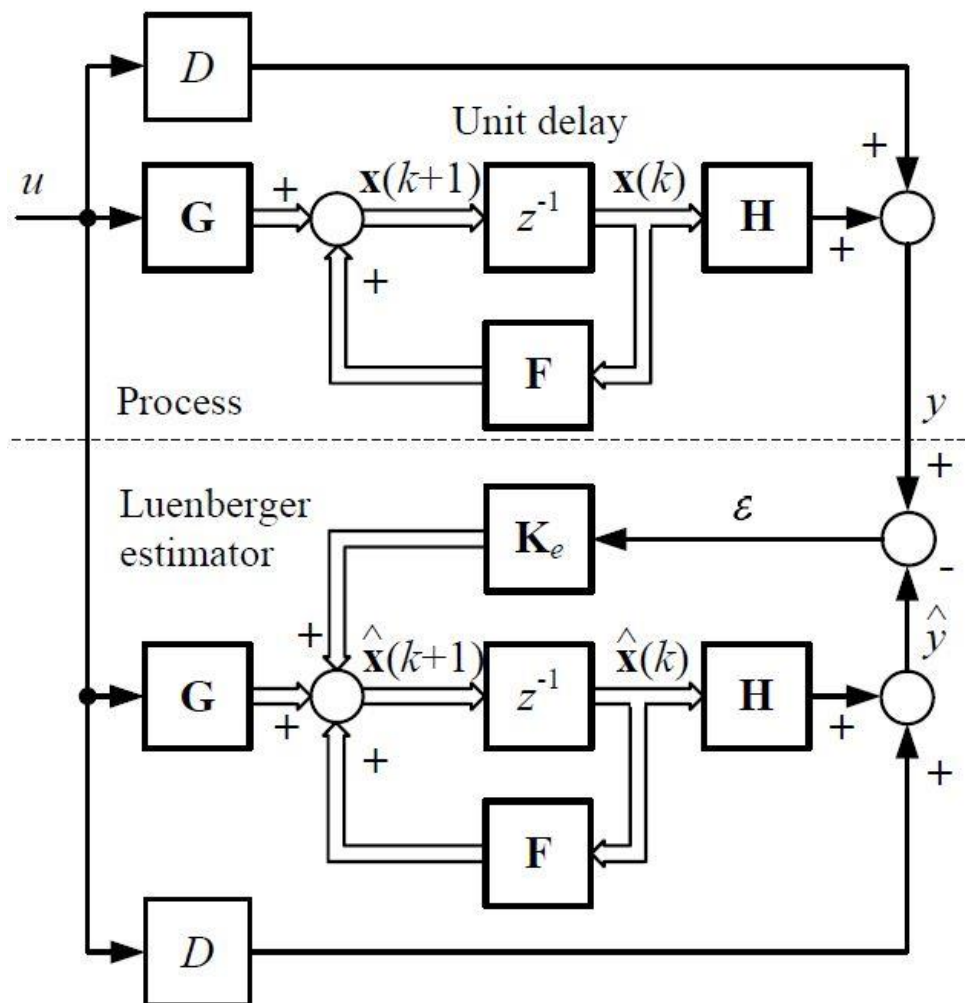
$D$

Unit delay

$u$

$\mathbf{G}$

+

$\mathbf{x}(k+1)$

$z^{-1}$

$\mathbf{x}(k)$

$\mathbf{H}$

+

+

+

$\mathbf{F}$

Process

$y$

+

Luenberger estimator

$\mathbf{K}_e$

$\varepsilon$

-

$\hat{y}$

+

$\mathbf{G}$

+

$\hat{\mathbf{x}}(k+1)$

$z^{-1}$

$\hat{\mathbf{x}}(k)$

$\mathbf{H}$

+

+

+

$\mathbf{F}$

$D$